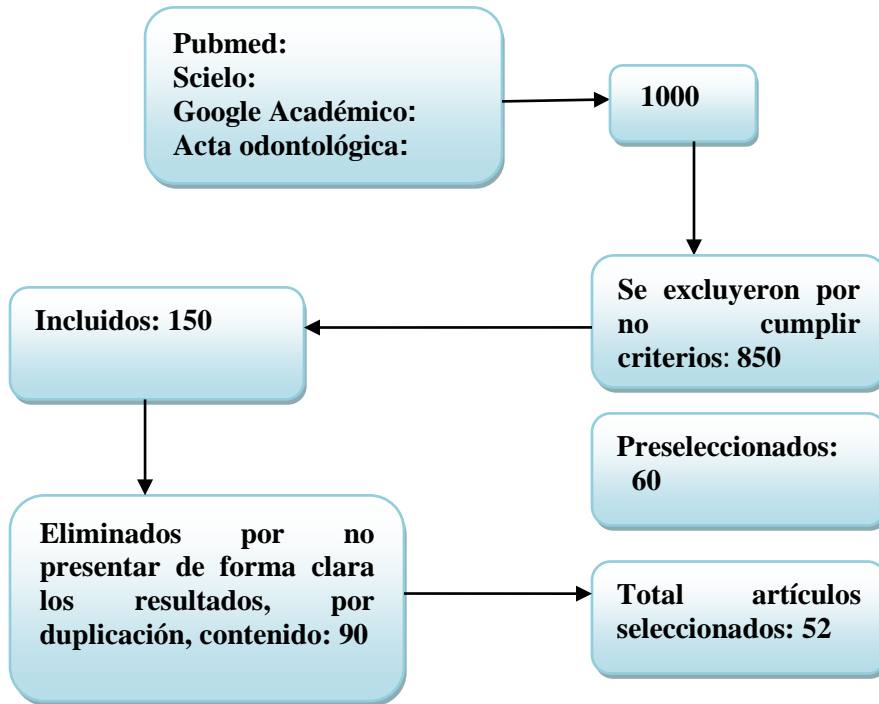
Pubmed:
Scielo:
Google Académico:
Acta odontológica:

1000

Se excluyeron por no cumplir criterios: 850

Incluidos: 150

Preseleccionados: 60

Eliminados por no presentar de forma clara los resultados, por duplicación, contenido: 90

Total artículos seleccionados: 52